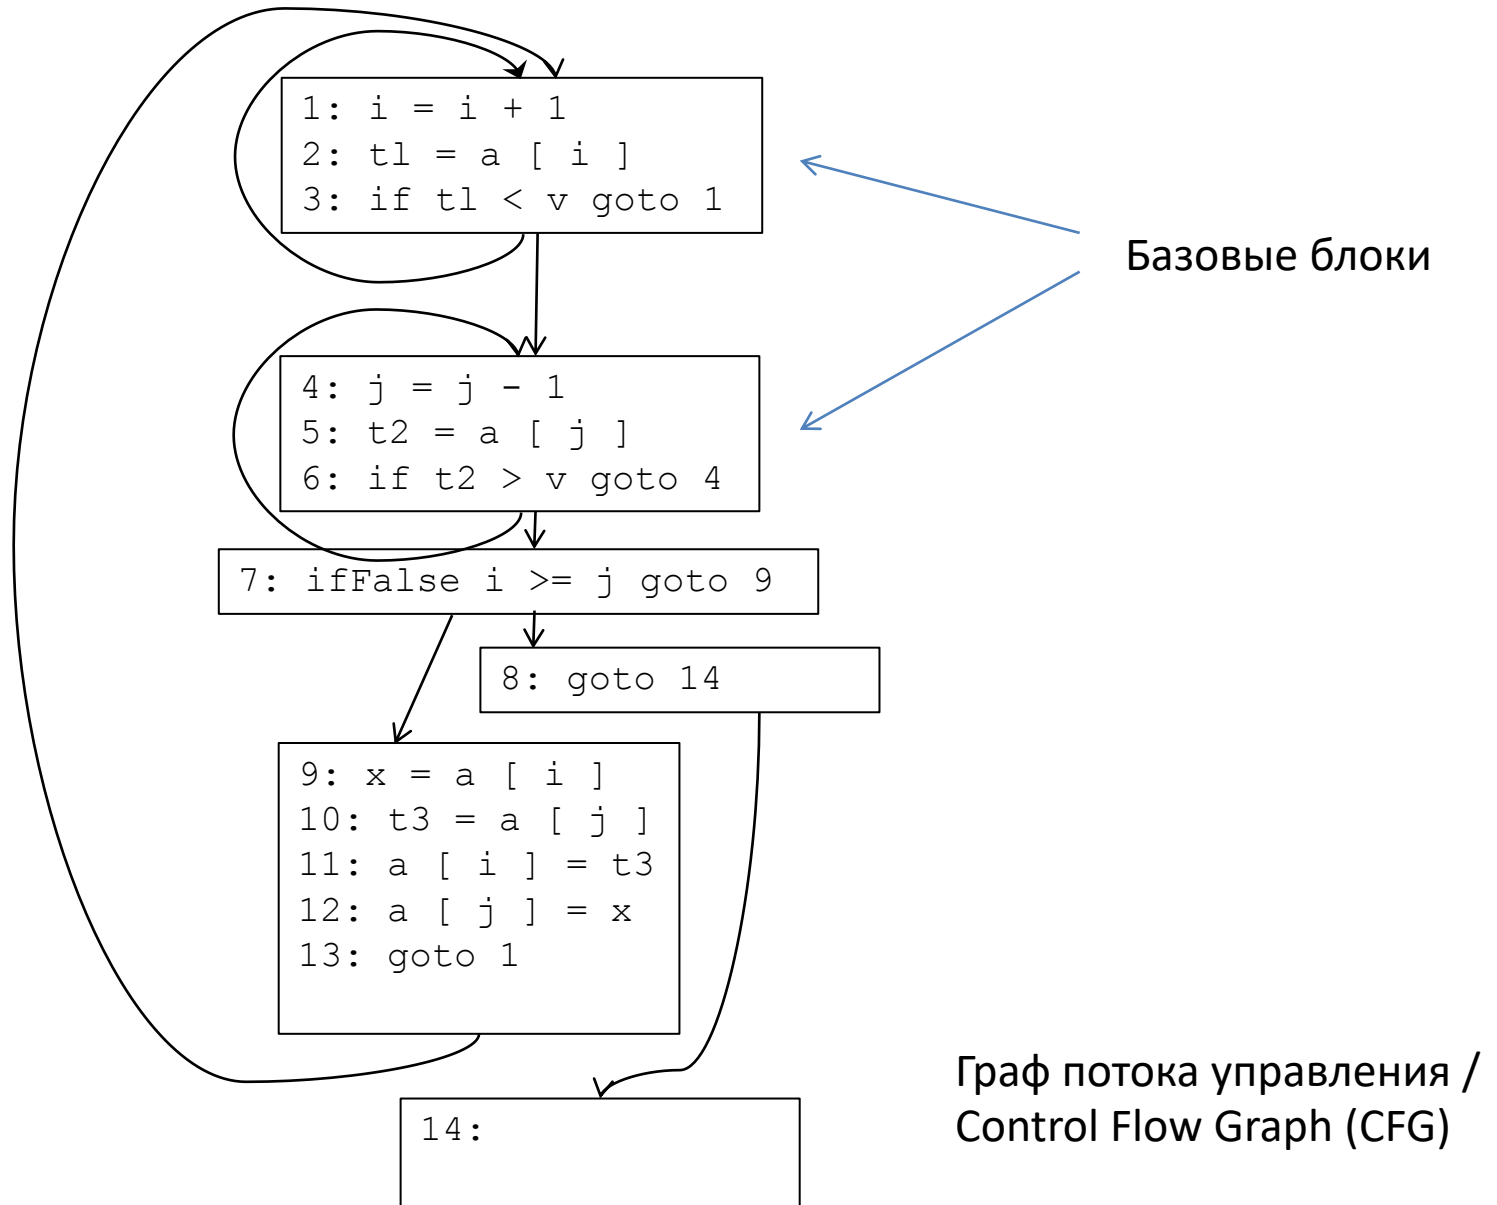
1: i = i + 1
2: tl = a [ i ]
3: if tl < v goto 1

Базовые блоки

4: j = j - 1
5: t2 = a [ j ]
6: if t2 > v goto 4

7: ifFalse i >= j goto 9

8: goto 14

9: x = a [ i ]
10: t3 = a [ j ]
11: a [ i ] = t3
12: a [ j ] = x
13: goto 1

Граф потока управления / Control Flow Graph (CFG)

14: